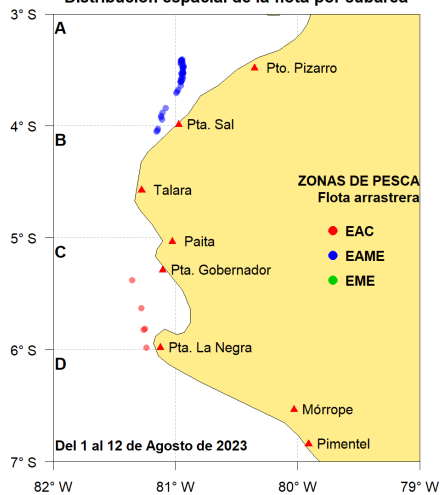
Distribución espacial de la flota por cabarca
3° S
A
Pto. Pizarro
4° S
B
Pta. Sal
Talara
ZONAS DE PESCA
Flota arrastrera
5° S
Paita
EAC
C
EAME
Pta. Gobernador
EME
6° S
Pta. La Negra
D
Mórrope
Del 1 al 12 de Agosto de 2023
Pimentel
7° S
82° W
81° W
80° W
79° W